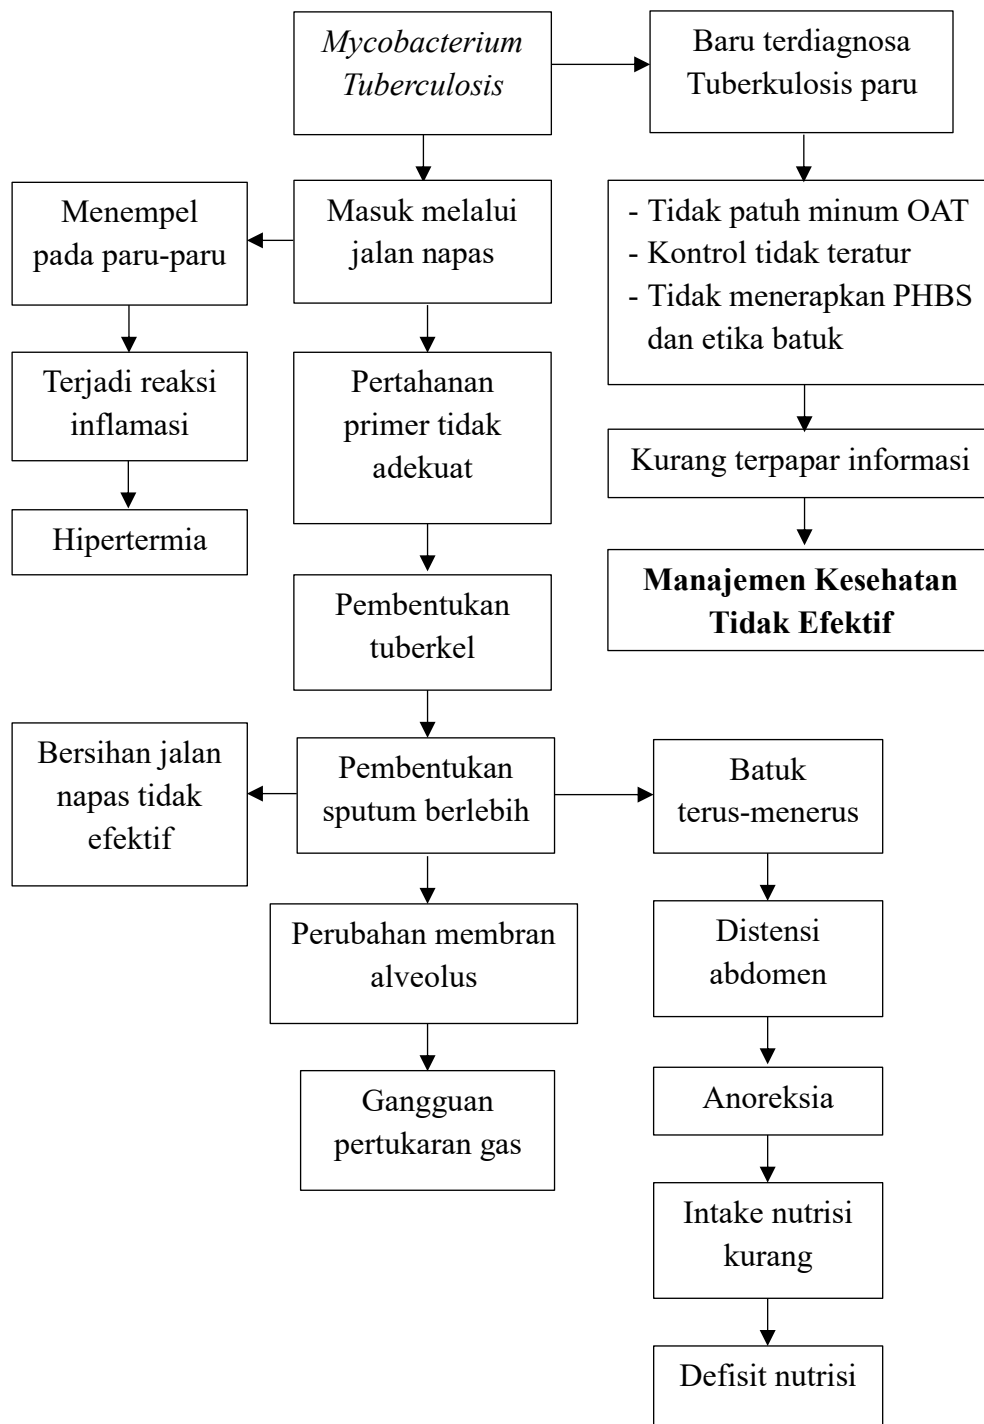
Mycobacterium Tuberculosis

Baru terdiagnosa Tuberkulosis paru

Menempel pada paru-paru

Masuk melalui jalan napas

- Tidak patuh minum OAT
- Kontrol tidak teratur
- Tidak menerapkan PHBS dan etika batuk

Terjadi reaksi inflamasi

Pertahanan primer tidak adekuat

Kurang terpapar informasi

Hipertermia

Manajemen Kesehatan Tidak Efektif

Pembentukan tuberkel

Bersihan jalan napas tidak efektif

Pembentukan sputum berlebih

Batuk terus-menerus

Perubahan membran alveolus

Distensi abdomen

Gangguan pertukaran gas

Anoreksia

Intake nutrisi kurang

Defisit nutrisi